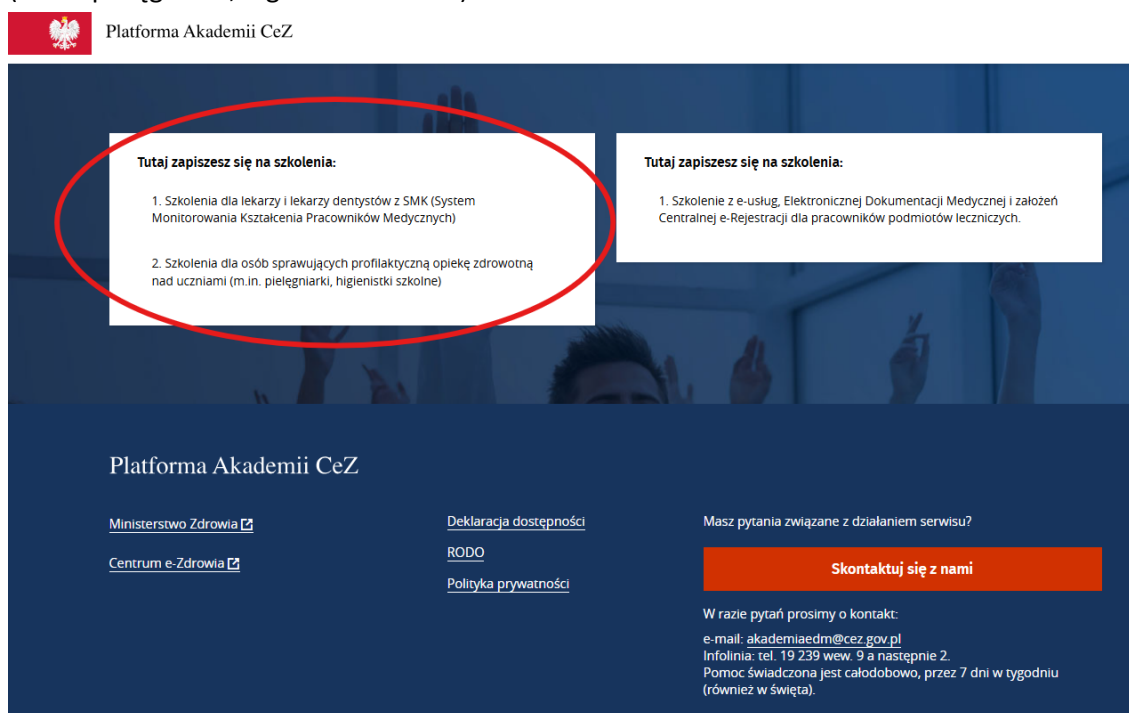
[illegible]

Platforma Akademii CeZ

Tutaj zapiszesz się na szkolenia:

1. Szkolenia dla lekarzy i lekarzy dentystów z SMK (System Monitorowania Kształcenia Pracowników Medycznych)

2. Szkolenia dla osób sprawujących profilaktyczną opiekę zdrowotną nad uczniami (m.in. pielęgniarki, higienistki szkolne)

Tutaj zapiszesz się na szkolenia:

1. Szkolenie z e-usług, Elektronicznej Dokumentacji Medycznej i założeń Centralnej e-Rejestracji dla pracowników podmiotów leczniczych.

Platforma Akademii CeZ

Ministerstwo Zdrowia

Centrum e-Zdrowia

Deklaracja dostępności

RODO

Polityka prywatności

Masz pytania związane z działaniem serwisu?

Skontaktuj się z nami

W razie pytań prosimy o kontakt:

e-mail: akademiaedm@cez.gov.pl
Infolinia: tel. 19 239 wew. 9 a następnie 2.
Pomoc świadczona jest całodobowo, przez 7 dni w tygodniu (również w święta).